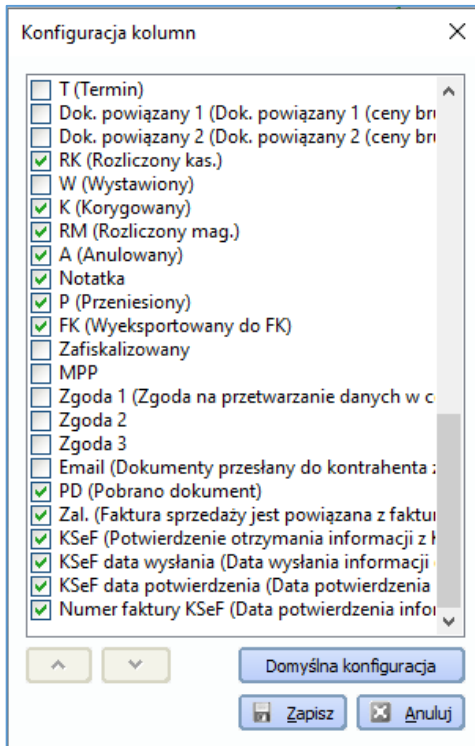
Konfiguracja kolumn

T (Termin)
Dok. powiązany 1 (Dok. powiązany 1 (ceny br
Dok. powiązany 2 (Dok. powiązany 2 (ceny br
RK (Rozliczony kas.)
W (Wystawiony)
K (Korygowany)
RM (Rozliczony mag.)
A (Anulowany)
Notatka
P (Przeniesiony)
FK (Wyeksportowany do FK)
Zafiskalizowany
MPP
Zgoda 1 (Zgoda na przetwarzanie danych w c
Zgoda 2
Zgoda 3
Email (Dokumenty przesłany do kontrahenta
PD (Pobrano dokument)
Zal. (Faktura sprzedaży jest powiązana z faktur
KSeF (Potwierdzenie otrzymania informacji z
KSeF data wysłania (Data wysłania informacji
KSeF data potwierdzenia (Data potwierdzenia
Numer faktury KSeF (Data potwierdzenia infor

Domyślna konfiguracja
Zapisz
Anuluj